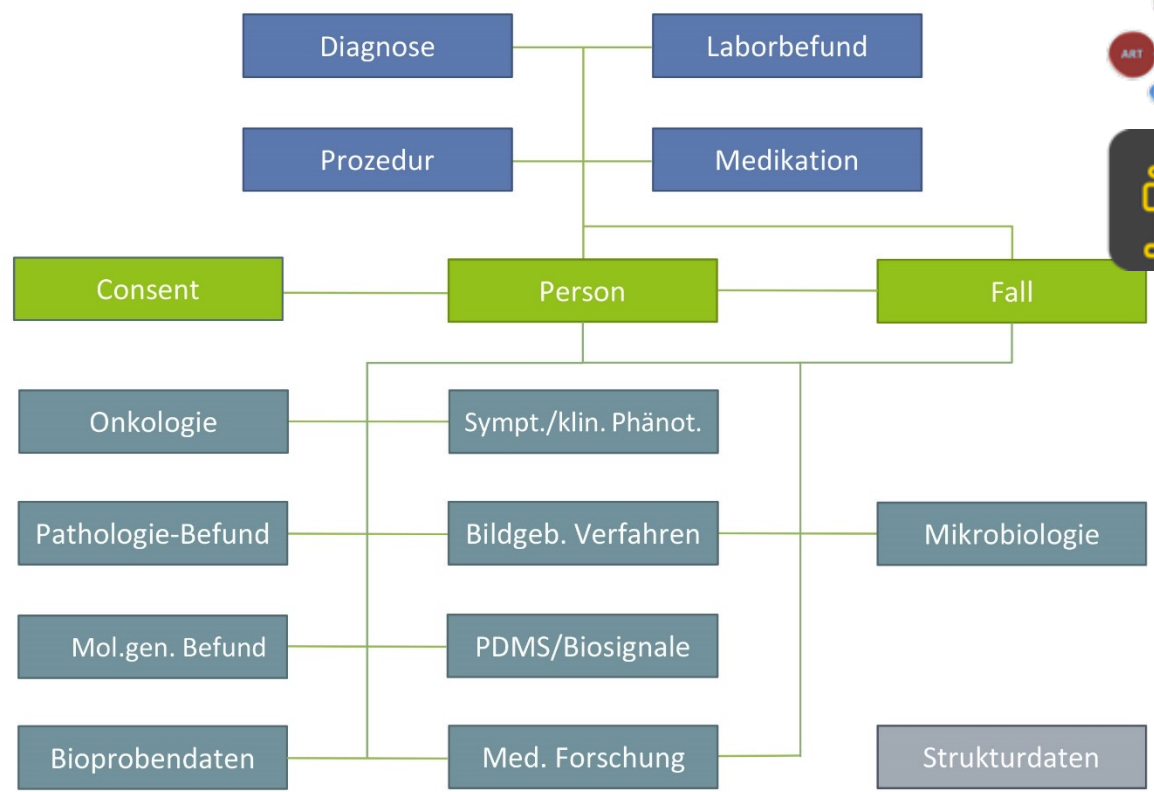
Diagnose

Laborbefund

ART

Prozedur

Medikation

Consent

Person

Fall

Onkologie

Sympt./klin. Phänot.

Pathologie-Befund

Bildgeb. Verfahren

Mikrobiologie

Mol.gen. Befund

PDMS/Biosignale

Bioprobendaten

Med. Forschung

Strukturdaten